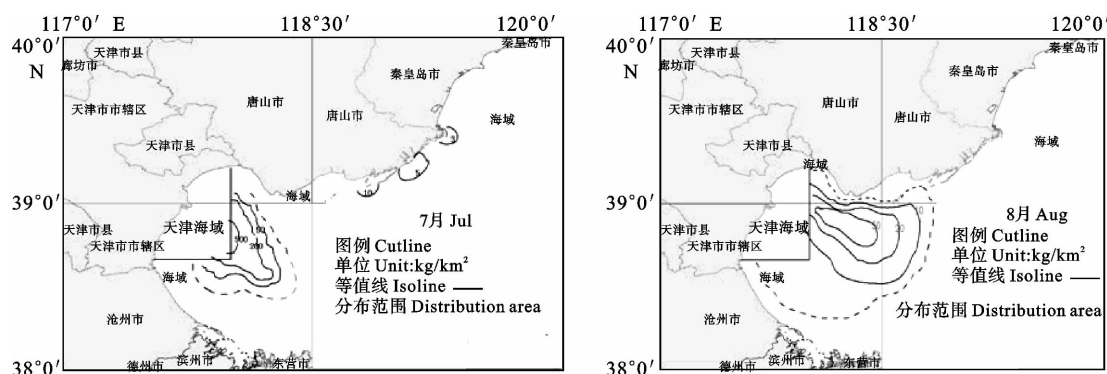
117°0′ E
118°30′
120°0′
40°0′
N
天津市县
廊坊市
秦皇岛市
秦皇岛市
天津市市辖区
唐山市
唐山市
海域
天津市县
海域
39°0′
天津市县
天津海域
天津市市辖区
7月 Jul
图例 Cutline
单位 Unit:kg/km$^2$
等值线 Isoline
分布范围 Distribution area
海域
沧州市
38°0′
德州市
滨州市
东营市

117°0′ E
118°30′
120°0′
40°0′
N
天津市县
廊坊市
秦皇岛市
秦皇岛市
天津市市辖区
唐山市
唐山市
海域
天津市县
海域
39°0′
天津市县
天津海域
天津市市辖区
8月 Aug
图例 Cutline
单位 Unit:kg/km$^2$
等值线 Isoline
分布范围 Distribution area
海域
沧州市
38°0′
德州市
滨州市
东营市